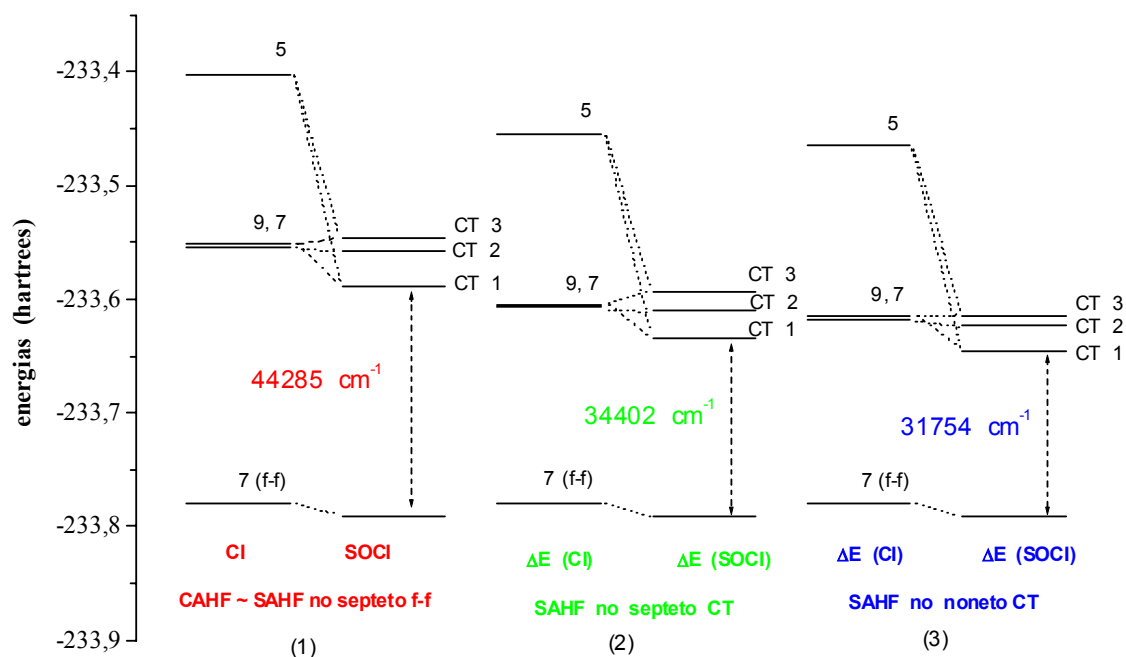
energias (hartrees)

-233,4
-233,5
-233,6
-233,7
-233,8
-233,9

5
9, 7
CT 3
CT 2
CT 1
44285 $cm^{-1}$
7 (f-f)
CI
SOCI
CAHF ~ SAHF no septeto f-f
(1)

5
9, 7
CT 3
CT 2
CT 1
34402 $cm^{-1}$
7 (f-f)
$\Delta$E (CI)
$\Delta$E (SOCI)
SAHF no septeto CT
(2)

5
9, 7
CT 3
CT 2
CT 1
31754 $cm^{-1}$
7 (f-f)
$\Delta$E (CI)
$\Delta$E (SOCI)
SAHF no noneto CT
(3)